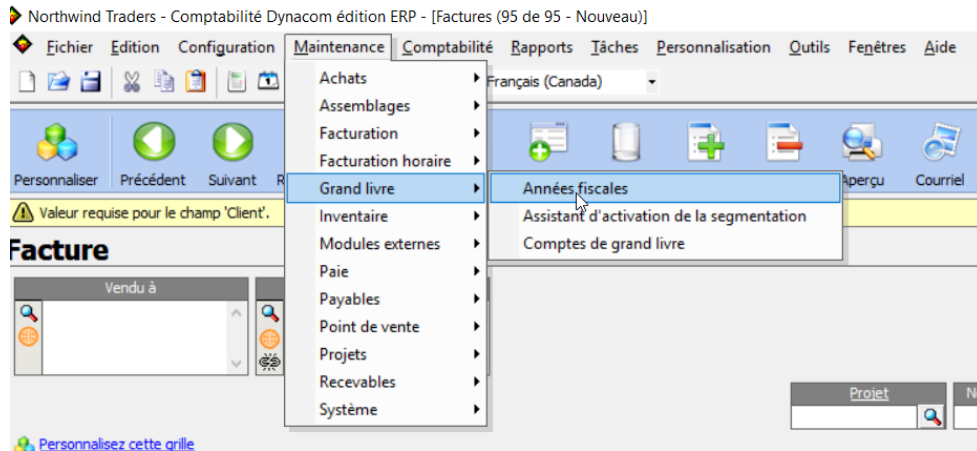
Northwind Traders - Comptabilité Dynacom édition ERP - [Factures (95 de 95 - Nouveau)]

Fichier Edition Configuration Maintenance Comptabilité Rapports Tâches Personnalisation Outils Fenêtres Aide

Français (Canada)

Personnaliser Précédent Suivant R

Aperçu Courriel

Valeur requise pour le champ 'Client'.

Facture

Vendu à

Achats
Assemblages
Facturation
Facturation horaire
Grand livre
Inventaire
Modules externes
Paie
Payables
Point de vente
Projets
Recevables
Système

Années fiscales
Assistant d'activation de la segmentation
Comptes de grand livre

Projet

N

Personnalisez cette grille